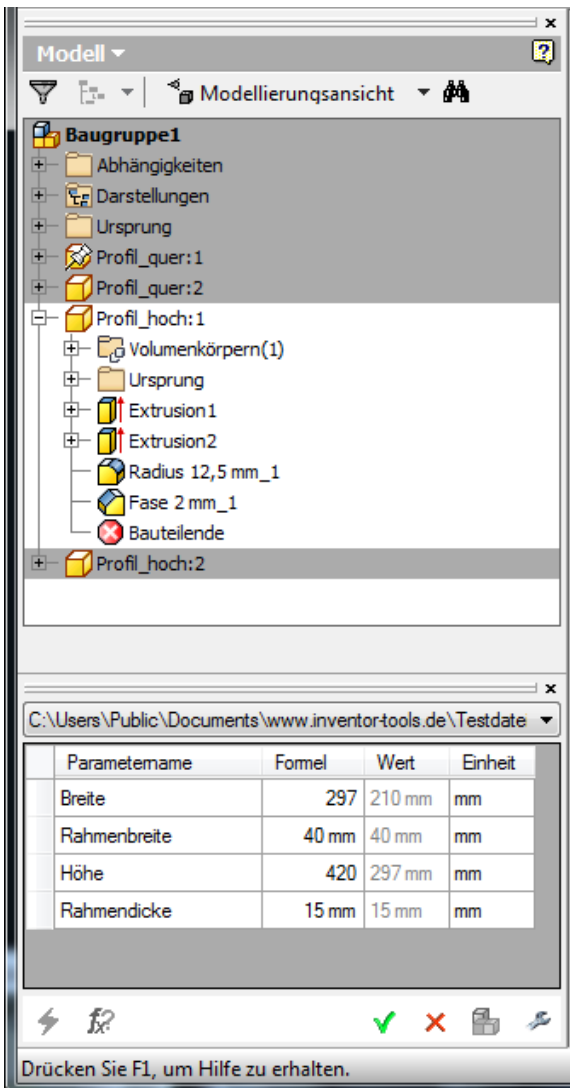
Modell ▾

Modellierungsansicht

Baugruppe1
Abhängigkeiten
Darstellungen
Ursprung
Profil_quer:1
Profil_quer:2
Profil_hoch:1
Volumenkörpern(1)
Ursprung
Extrusion1
Extrusion2
Radius 12,5 mm_1
Fase 2 mm_1
Bauteilende
Profil_hoch:2

C:\Users\Public\Documents\www.inventor-tools.de\Testdate

| Parametername | Formel | Wert | Einheit |
|---|---|---|---|
| Breite | 297 | 210 mm | mm |
| Rahmenbreite | 40 mm | 40 mm | mm |
| Höhe | 420 | 297 mm | mm |
| Rahmendicke | 15 mm | 15 mm | mm |

Drücken Sie F1, um Hilfe zu erhalten.